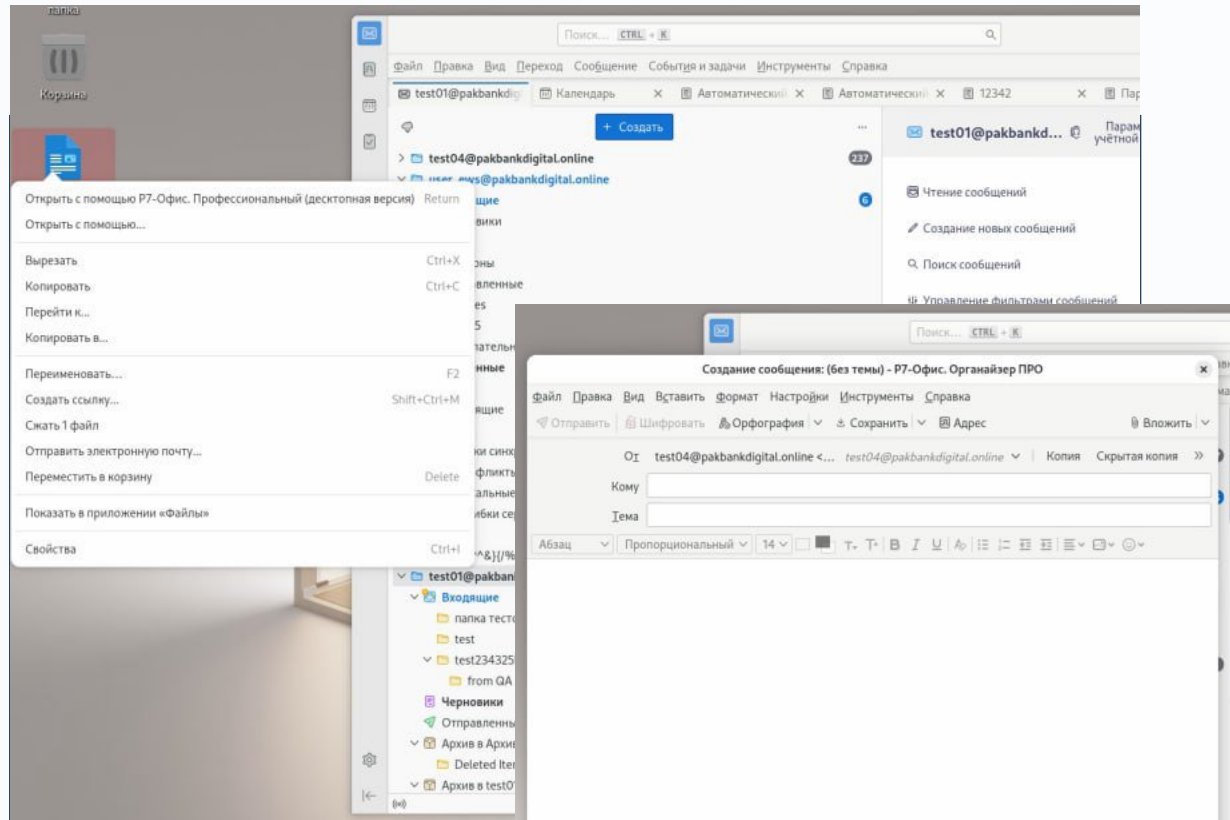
папка

Корзина

Поиск... CTRL + K

Файл Правка Вид Переход Сообщение События и задачи Инструменты Справка

test01@pakbankdig | Календарь × | Автоматический × | Автоматический × | 12342 × | Пар

+ Создать

> test04@pakbankdigital.online 237

user_ews@pakbankdigital.online

ящие 6

вики

оны

вленные

es

5

атель

нные

ящие

ки синх

фликты

альные

ибки се

^&}[/%

test01@pakban

Входящие

папка тесто

test

test234325

from QA

Черновики

Отправленны

Архив в Архи

Deleted Iter

Архив в test0

test01@pakbankd... Парам учётной

Чтение сообщений

Создание новых сообщений

Поиск сообщений

Управление фильтрами сообщений

Открыть с помощью Р7-Офис. Профессиональный (десктопная версия) Return

Открыть с помощью...

Вырезать Ctrl+X

Копировать Ctrl+C

Перейти к...

Копировать в...

Переименовать... F2

Создать ссылку... Shift+Ctrl+M

Сжать 1 файл

Отправить электронную почту...

Переместить в корзину Delete

Показать в приложении «Файлы»

Свойства Ctrl+I

Поиск... CTRL + K

Создание сообщения: (без темы) - Р7-Офис. Органайзер ПРО

Файл Правка Вид Вставить Формат Настройки Инструменты Справка

Отправить | Шифровать | Орфография | Сохранить | Адрес | Вложить

От test04@pakbankdigital.online <... test04@pakbankdigital.online | Копия Скрытая копия »

Кому

Тема

Абзац | Пропорциональный | 14